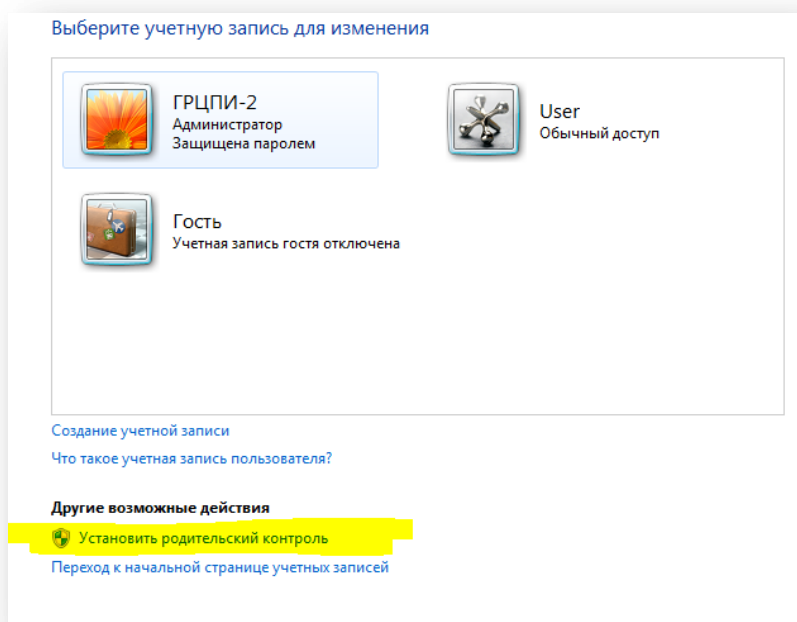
Выберите учетную запись для изменения

ГРЦПИ-2
Администратор
Защищена паролем

User
Обычный доступ

Гость
Учетная запись гостя отключена

Создание учетной записи

Что такое учетная запись пользователя?

Другие возможные действия

Установить родительский контроль

Переход к начальной странице учетных записей